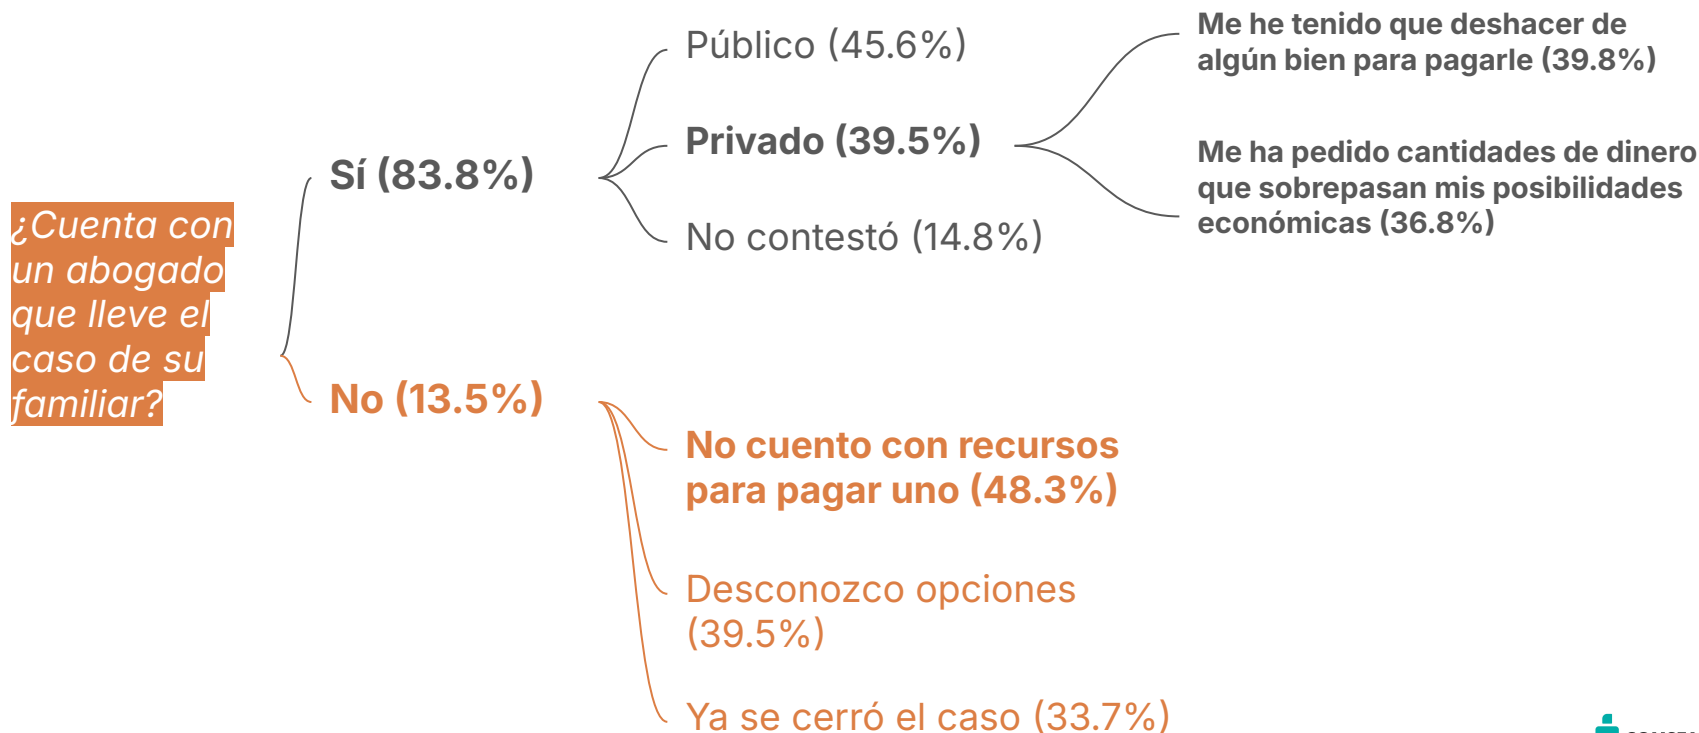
¿Cuenta con un abogado que lleve el caso de su familiar?

Sí (83.8%)

Público (45.6%)

Privado (39.5%)

No contestó (14.8%)

Me he tenido que deshacer de algún bien para pagarle (39.8%)

Me ha pedido cantidades de dinero que sobrepasan mis posibilidades económicas (36.8%)

No (13.5%)

No cuento con recursos para pagar uno (48.3%)

Desconozco opciones (39.5%)

Ya se cerró el caso (33.7%)